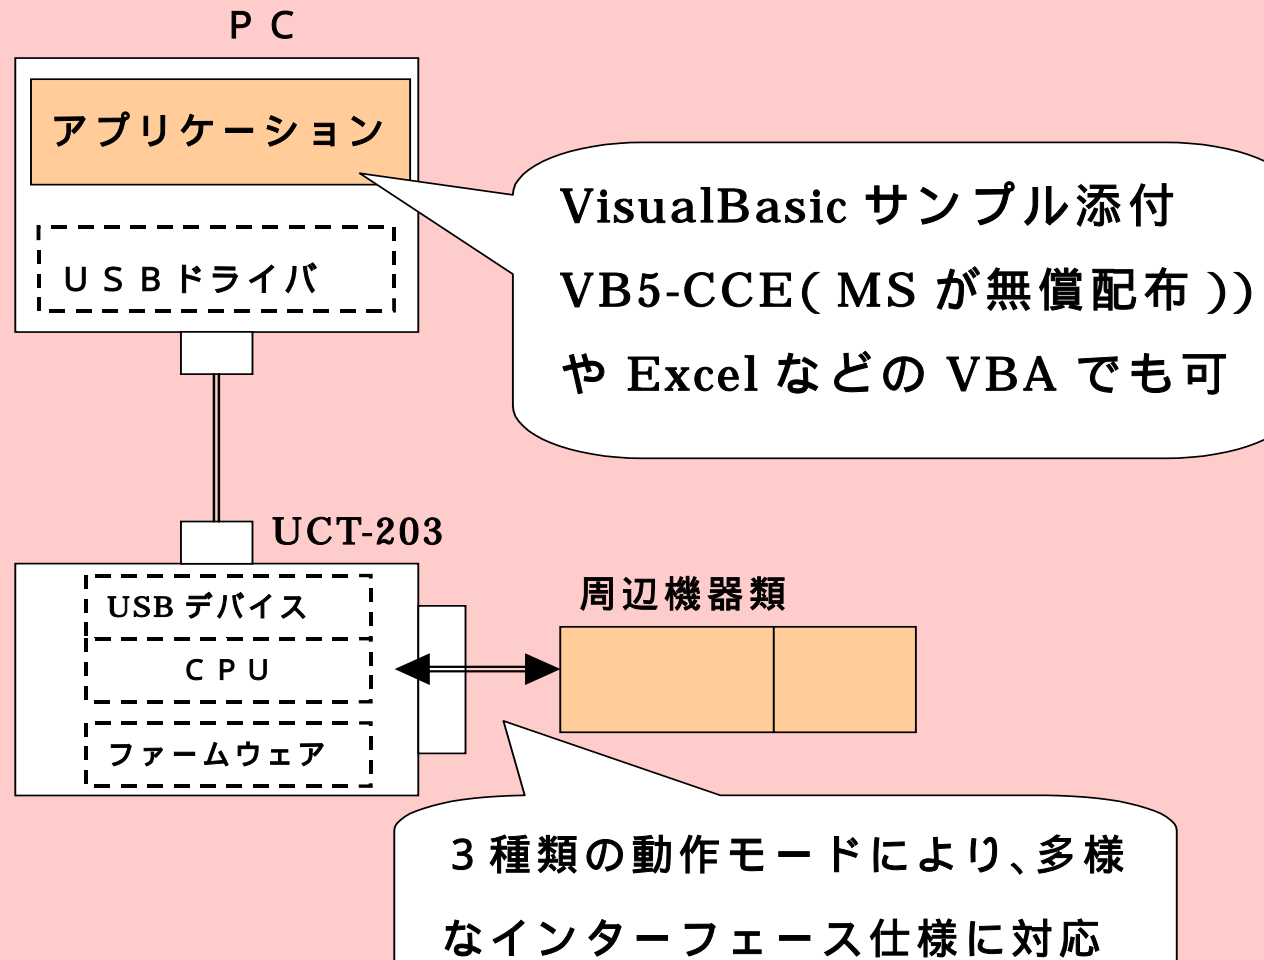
ＰＣ

アプリケーション

ＵＳＢドライバ

VisualBasic サンプル添付
VB5-CCE( MS が無償配布 ))
や Excel などの VBA でも可

UCT-203

USB デバイス

ＣＰＵ

ファームウェア

周辺機器類

３種類の動作モードにより、多様
なインターフェース仕様に対応